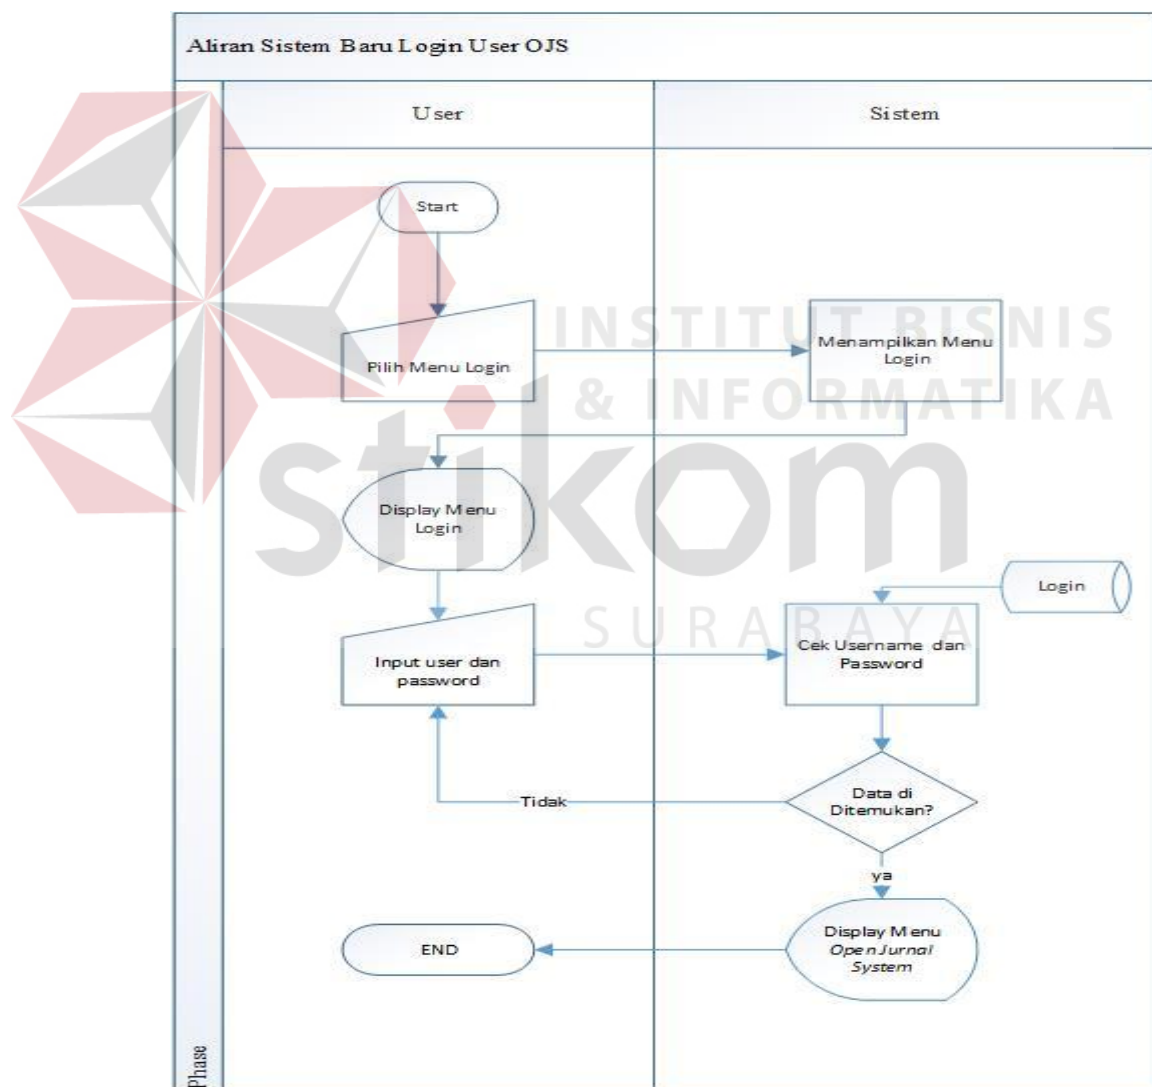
Aliran Sistem Baru Login User OJS

User

Sistem

Start

Pilih Menu Login

Menampilkan Menu Login

Display Menu Login

Login

Input user dan password

Cek Username dan Password

Data di Ditemukan?

Tidak

ya

END

Display Menu *Open Jurnal System*

Phase

INSTITUT BISNIS & INFORMATIKA

stikom

SURABAYA